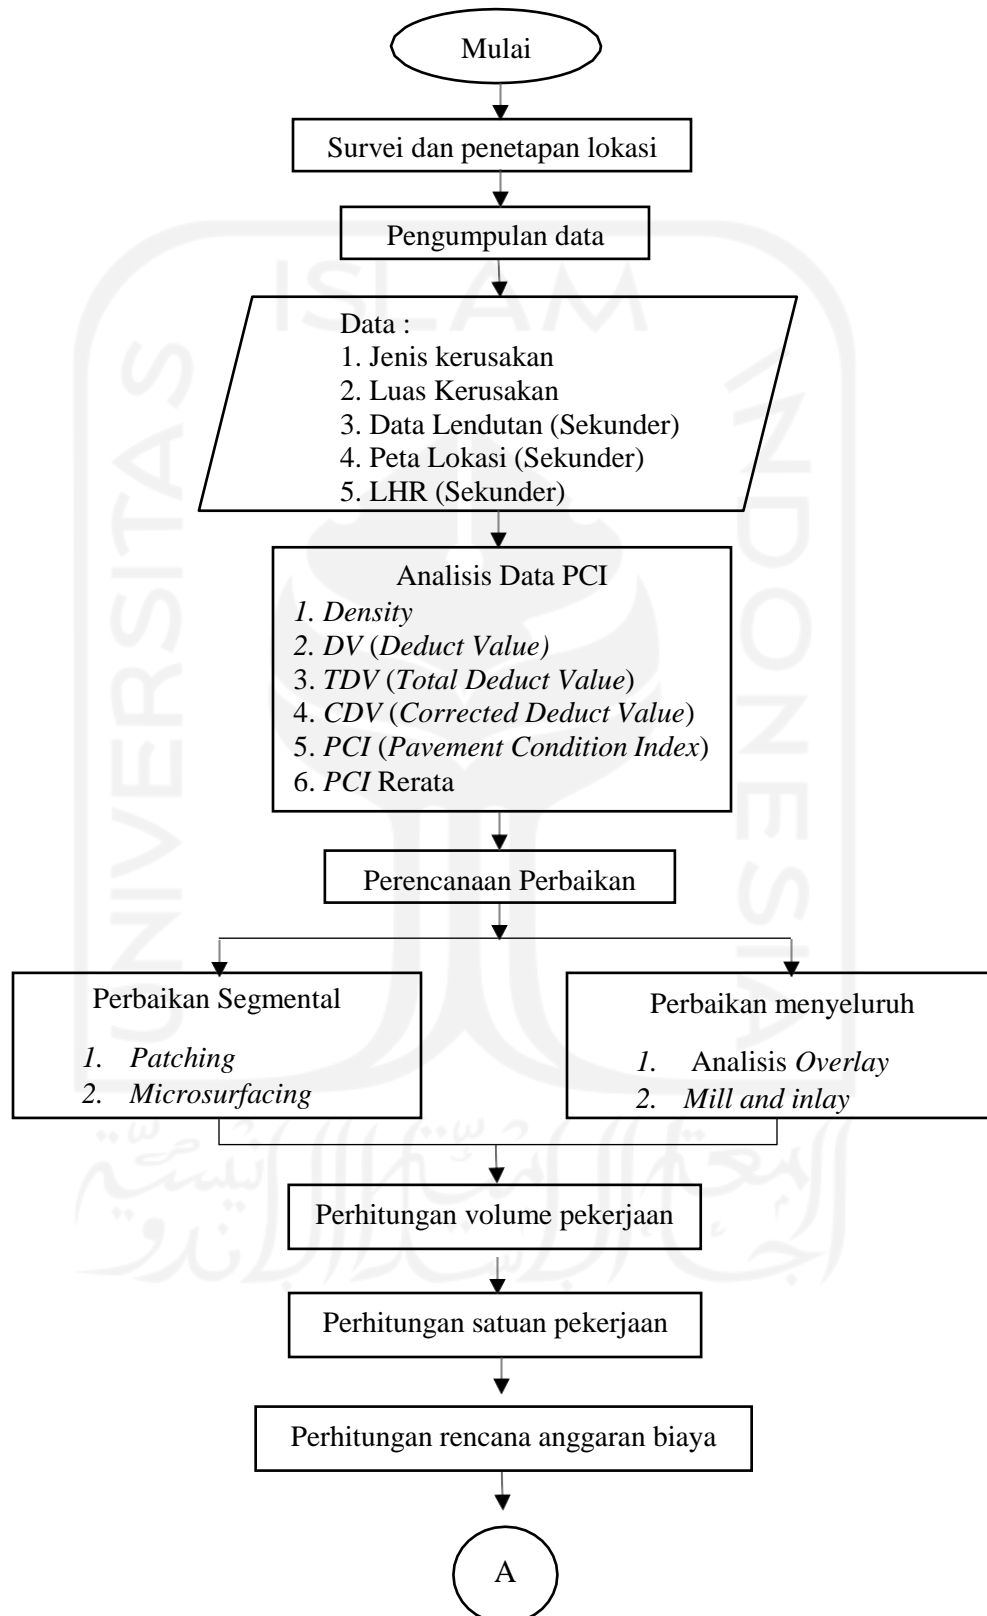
Mulai

Survei dan penetapan lokasi

Pengumpulan data

Data :
1. Jenis kerusakan
2. Luas Kerusakan
3. Data Lendutan (Sekunder)
4. Peta Lokasi (Sekunder)
5. LHR (Sekunder)

Analisis Data PCI
1. Density
2. DV (Deduct Value)
3. TDV (Total Deduct Value)
4. CDV (Corrected Deduct Value)
5. PCI (Pavement Condition Index)
6. PCI Rerata

Perencanaan Perbaikan

Perbaikan Segmental
1. Patching
2. Microsurfacing

Perbaikan menyeluruh
1. Analisis Overlay
2. Mill and inlay

Perhitungan volume pekerjaan

Perhitungan satuan pekerjaan

Perhitungan rencana anggaran biaya

A